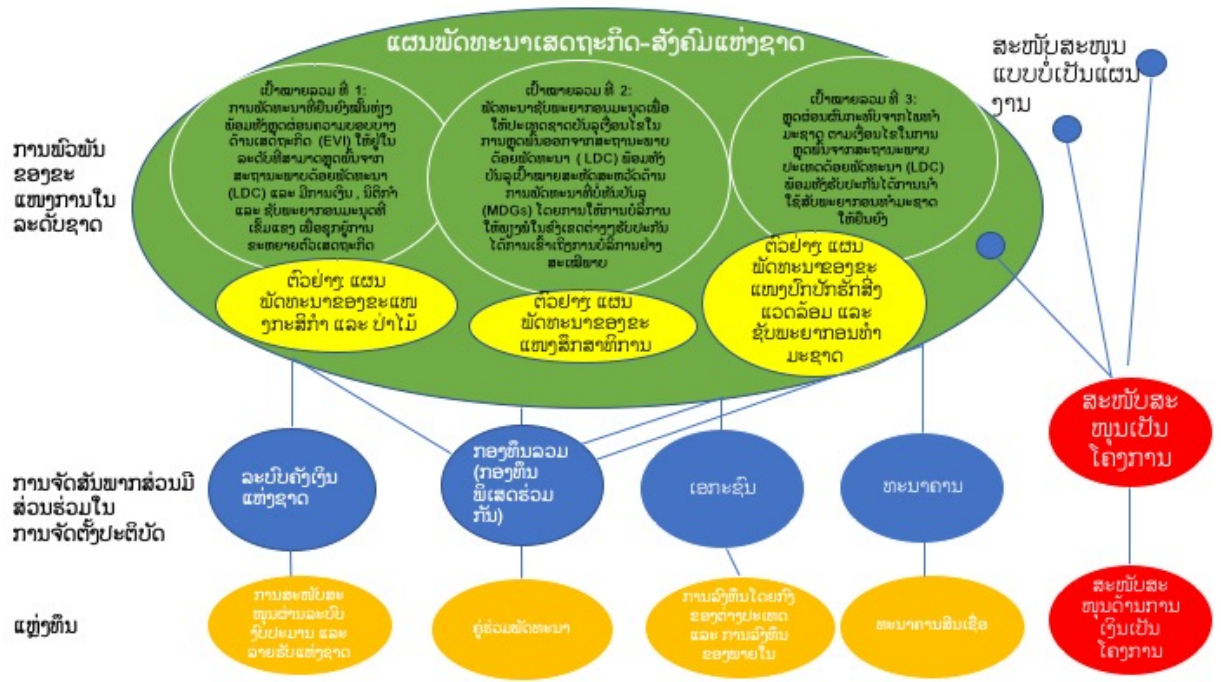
ແຜນພັດທະນາເສດຖະກິດ-ສັງຄົມແຫ່ງຊາດ

ສະໜັບສະໜູນແບບບໍ່ເປັນແຜນງານ

ການພົວພັນຂອງຂະແໜງການໃນລະດັບຊາດ

ເປົ້າໝາຍລວມ ທີ 1: ການພັດທະນາທີ່ຍືນຍົງພົ້ນຫຼຸດຜ່ອນຄວາມບອບບາງດ້ານເສດຖະກິດ (EVI) ໃຫ້ຢູ່ໃນລະດັບທີ່ສາມາດຫຼຸດພົ້ນຈາກສະຖານະພາບດ້ອຍພັດທະນາ (LDC) ແລະ ມີການເງິນ , ນິຕິກຳ ແລະ ຊັບພະຍາກອນມະນຸດທີ່ເຂັ້ມແຂງ ເພື່ອຊຸກຍູ້ການຂະຫຍາຍຕົວເສດຖະກິດ

ເປົ້າໝາຍລວມ ທີ 2: ພັດທະນາຊັບພະຍາກອນມະນຸດເພື່ອໃຫ້ປະເທດຊາດບັນລຸເງື່ອນໄຂໃນການຫຼຸດພົ້ນອອກຈາກສະຖານະພາບດ້ອຍພັດທະນາ ( LDC) ພ້ອມທັງບັນລຸເປົ້າໝາຍສະຫັດສະວັດດ້ານການພັດທະນາທີ່ທັນບັນລຸ (MDGs) ໂດຍການໃຫ້ການບໍລິການໃຫ້ທຸກຄົນໃນທຸກເຂດຕ່າງໆຊັບປະກັນໄດ້ການເຂົ້າເຖິງການບໍລິການຢ່າງສະເໝີພາບ

ເປົ້າໝາຍລວມ ທີ 3: ຫຼຸດຜ່ອນຜົນກະທົບຈາກໄພທຳມະຊາດ ຕາມເງື່ອນໄຂໃນການຫຼຸດພົ້ນຈາກສະຖານະພາບປະເທດດ້ອຍພັດທະນາ (LDC) ພ້ອມທັງຊັບປະກັນໄດ້ການນຳໃຊ້ຊັບພະຍາກອນທຳມະຊາດໃຫ້ຍືນຍົງ

ຕົວຢ່າງ ແຜນພັດທະນາຂອງຂະແໜງກະສິກຳ ແລະ ປ່າໄມ້

ຕົວຢ່າງ ແຜນພັດທະນາຂອງຂະແໜງສຶກສາທິການ

ຕົວຢ່າງ ແຜນພັດທະນາຂອງຂະແໜງປົກປັກຮັກສາສິ່ງແວດລ້ອມ ແລະ ຊັບພະຍາກອນທຳມະຊາດ

ສະໜັບສະໜູນເປັນໂຄງການ

ການຈັດສັນພາກສ່ວນມີສ່ວນຮ່ວມໃນການຈັດຕັ້ງປະຕິບັດ

ລະບົບງົບປະມານແຫ່ງຊາດ

ກອງທຶນລວມ (ກອງທຶນພິເສດຮ່ວມກັນ)

ເອກະຊົນ

ທະນາຄານ

ແຫຼ່ງທຶນ

ການສະໜັບສະໜູນຜ່ານລະບົບງົບປະມານ ແລະ ລາຍຮັບແຫ່ງຊາດ

ຄູ່ຮ່ວມພັດທະນາ

ການລົງທຶນໂດຍກົງຂອງຕ່າງປະເທດ ແລະ ການລົງທຶນຂອງພາຍໃນ

ທະນາຄານສິນເຊື່ອ

ສະໜັບສະໜູນດ້ານການເງິນເປັນໂຄງການ